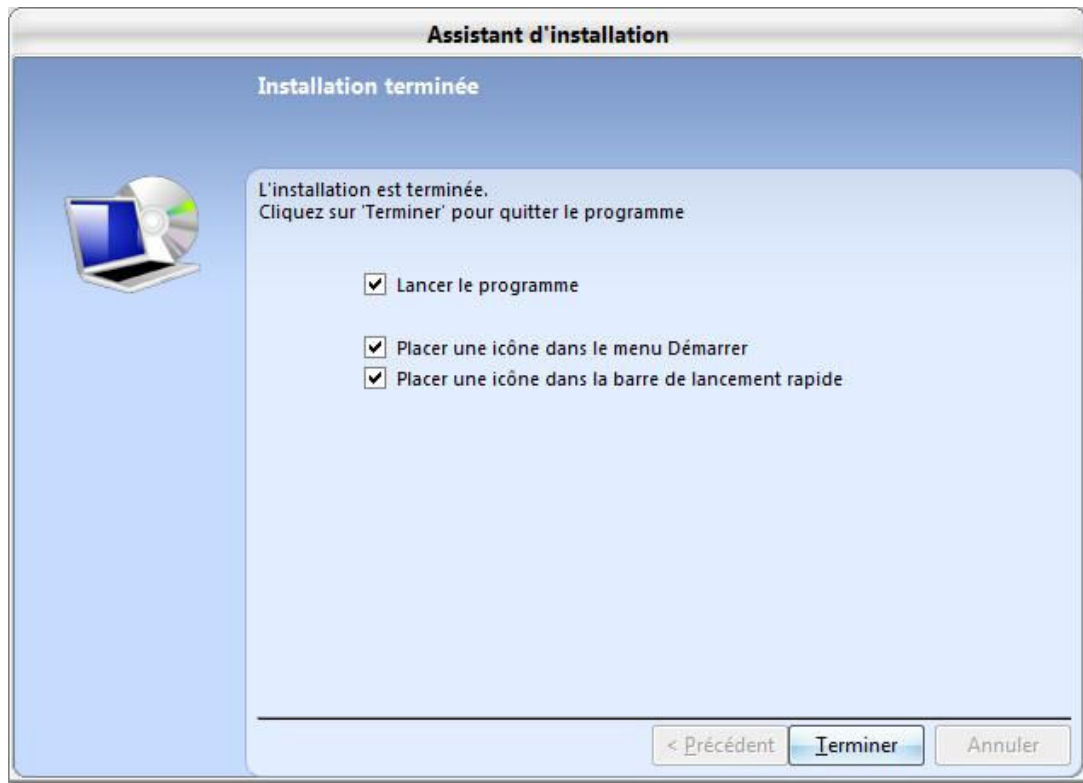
Assistant d'installation

Installation terminée

L'installation est terminée.
Cliquez sur 'Terminer' pour quitter le programme

☑ Lancer le programme

☑ Placer une icône dans le menu Démarrer
☑ Placer une icône dans la barre de lancement rapide

< Précédent | Terminer | Annuler